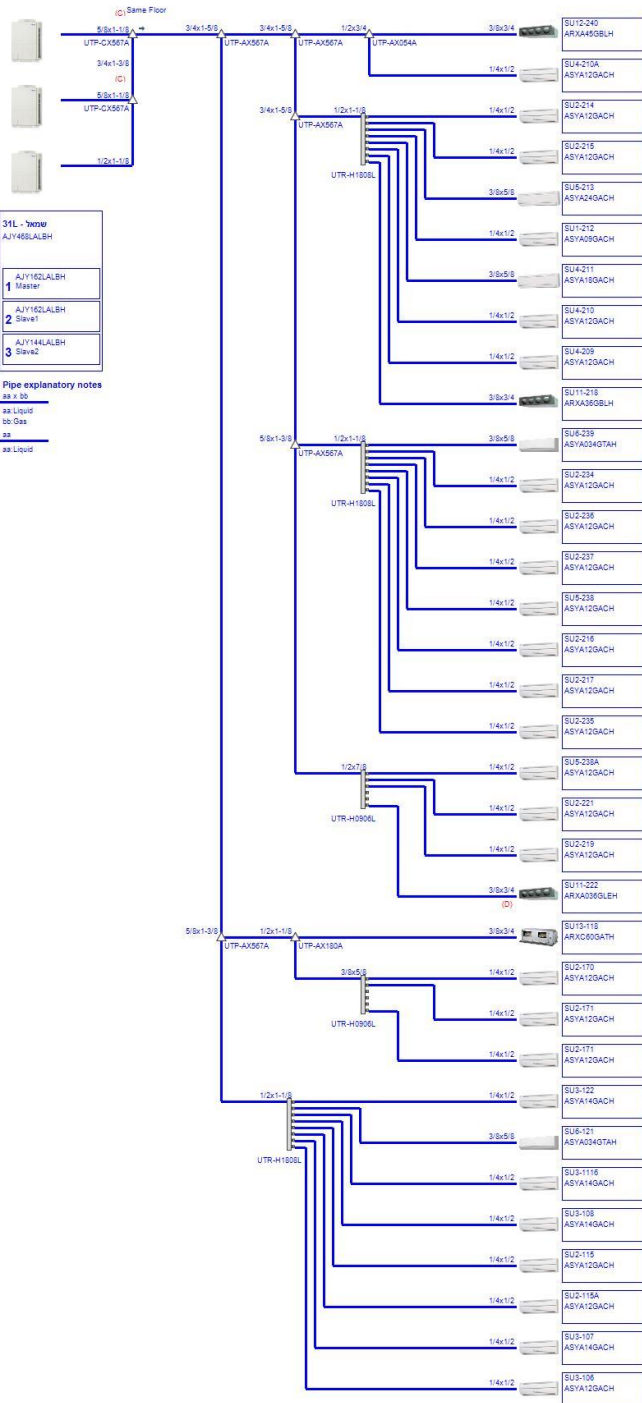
(C) Same Floor
5/8x1-1/8
UTP-CX567A
3/4x1-3/8
(C)
5/8x1-1/8
UTP-CX567A
1/2x1-1/8
3/4x1-5/8
UTP-AX567A
3/4x1-5/8
UTP-AX567A
1/2x3/4
UTP-AX054A
3/8x3/4
SU12-240
ARXA45GBLH
1/4x1/2
SU4-210A
ASYA12GACH

31L - שמאל
AJY468LALBH

1 AJY162LALBH
Master
2 AJY162LALBH
Slave1
3 AJY144LALBH
Slave2

Pipe explanatory notes
aa x bb
aa:Liquid
bb:Gas
aa
aa:Liquid

3/4x1-5/8
1/2x1-1/8
UTP-AX567A
UTR-H1808L
1/4x1/2
SU2-214
ASYA12GACH
1/4x1/2
SU2-215
ASYA12GACH
3/8x5/8
SU5-213
ASYA24GACH
1/4x1/2
SU1-212
ASYA09GACH
3/8x5/8
SU4-211
ASYA18GACH
1/4x1/2
SU4-210
ASYA12GACH
1/4x1/2
SU4-209
ASYA12GACH
3/8x3/4
SU11-218
ARXA36GBLH

5/8x1-3/8
1/2x1-1/8
UTP-AX567A
UTR-H1808L
3/8x5/8
SU6-239
ASYA034GTAH
1/4x1/2
SU2-234
ASYA12GACH
1/4x1/2
SU2-236
ASYA12GACH
1/4x1/2
SU2-237
ASYA12GACH
1/4x1/2
SU5-238
ASYA12GACH
1/4x1/2
SU2-216
ASYA12GACH
1/4x1/2
SU2-217
ASYA12GACH
1/4x1/2
SU2-235
ASYA12GACH

1/2x7/8
UTR-H0906L
1/4x1/2
SU5-238A
ASYA12GACH
1/4x1/2
SU2-221
ASYA12GACH
1/4x1/2
SU2-219
ASYA12GACH
3/8x3/4
(D)
SU11-222
ARXA036GLEH

5/8x1-3/8
UTP-AX567A
1/2x1-1/8
UTP-AX180A
3/8x3/4
SU13-118
ARXC60GATH
3/8x5/8
UTR-H0906L
1/4x1/2
SU2-170
ASYA12GACH
1/4x1/2
SU2-171
ASYA12GACH
1/4x1/2
SU2-171
ASYA12GACH

1/2x1-1/8
UTR-H1808L
1/4x1/2
SU3-122
ASYA14GACH
3/8x5/8
SU6-121
ASYA034GTAH
1/4x1/2
SU3-1116
ASYA14GACH
1/4x1/2
SU3-108
ASYA14GACH
1/4x1/2
SU2-115
ASYA12GACH
1/4x1/2
SU2-115A
ASYA12GACH
1/4x1/2
SU3-107
ASYA14GACH
1/4x1/2
SU3-106
ASYA12GACH